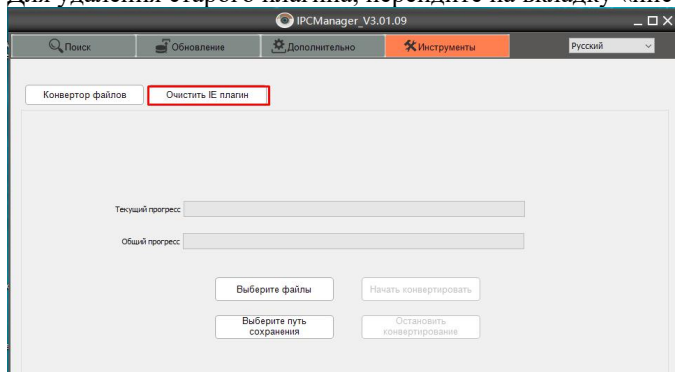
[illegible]

IPCManager_V3.01.09

Поиск
Обновление
Дополнительно
Инструменты
Русский

Конвертор файлов
Очистить IE плагин

Текущий прогресс

Общий прогресс

Выберите файлы
Начать конвертировать

Выберите путь сохранения
Остановить конвертирование